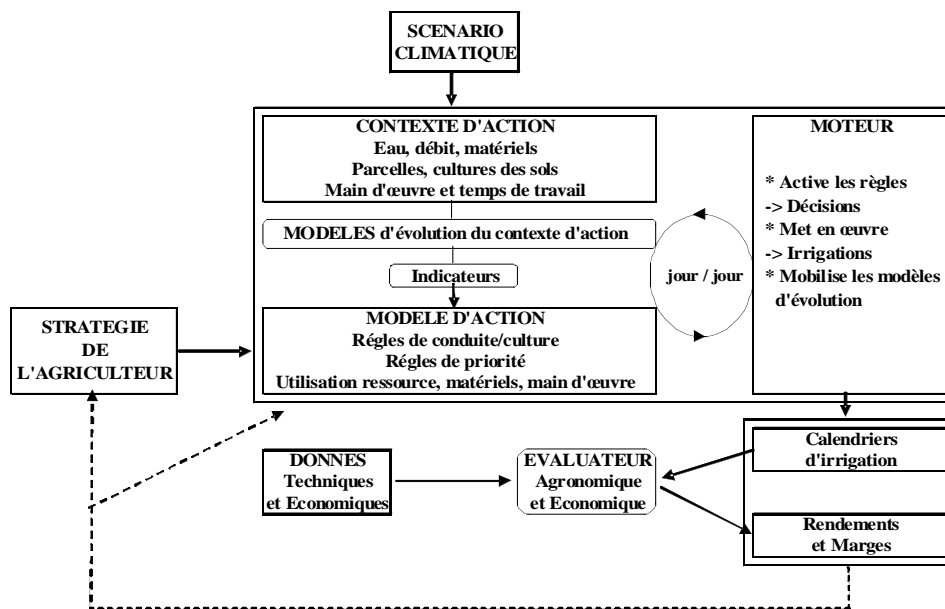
SCENARIO CLIMATIQUE

CONTEXTE D'ACTION
Eau, débit, matériels
Parcelles, cultures des sols
Main d'œuvre et temps de travail

MODELES d'évolution du contexte d'action

Indicateurs

MODELE D'ACTION
Régles de conduite/culture
Régles de priorité
Utilisation ressource, matériels, main d'œuvre

jour / jour

MOTEUR
* Active les règles
-> Décisions
* Met en œuvre
-> Irrigations
* Mobilise les modèles d'évolution

STRATEGIE DE L'AGRICULTEUR

DONNES Techniques et Economiques

EVALUATEUR Agronomique et Economique

Calendriers d'irrigation

Rendements et Marges